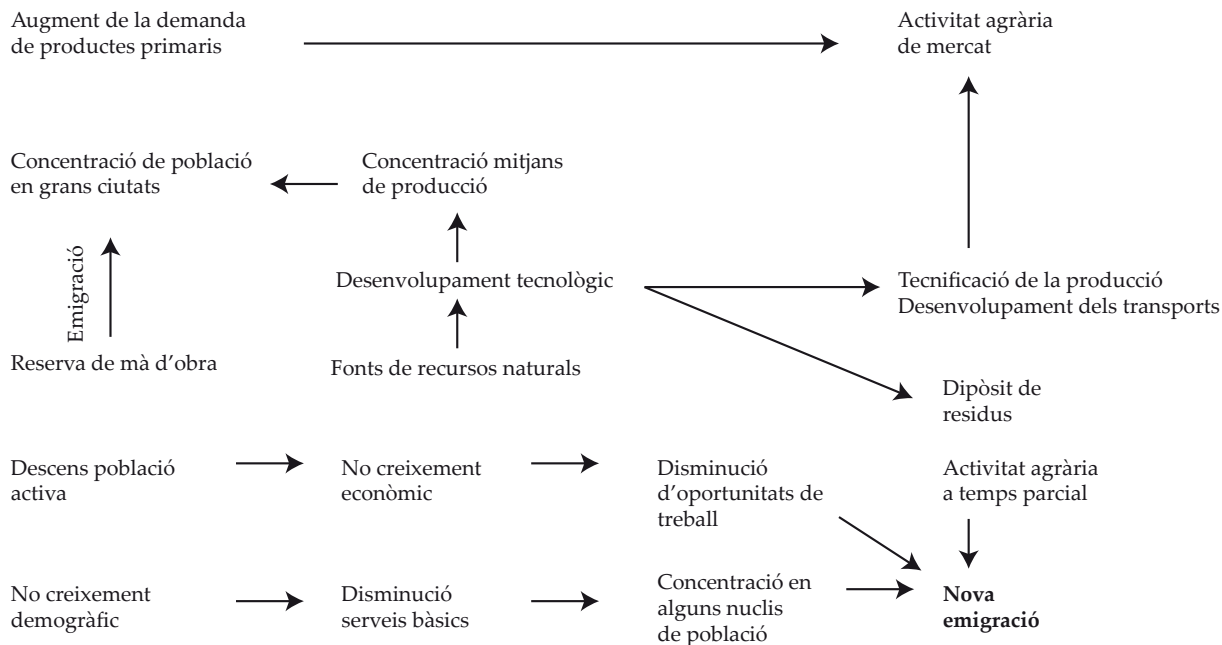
Augment de la demanda de productes primaris

Activitat agrària de mercat

Concentració de població en grans ciutats

Concentració mitjans de producció

Emigració

Desenvolupament tecnològic

Tecnificació de la producció
Desenvolupament dels transports

Reserva de mà d'obra

Fonts de recursos naturals

Dipòsit de residus

Descens població activa

No creixement econòmic

Disminució d'oportunitats de treball

Activitat agrària a temps parcial

No creixement demogràfic

Disminució serveis bàsics

Concentració en alguns nuclis de població

**Nova emigració**